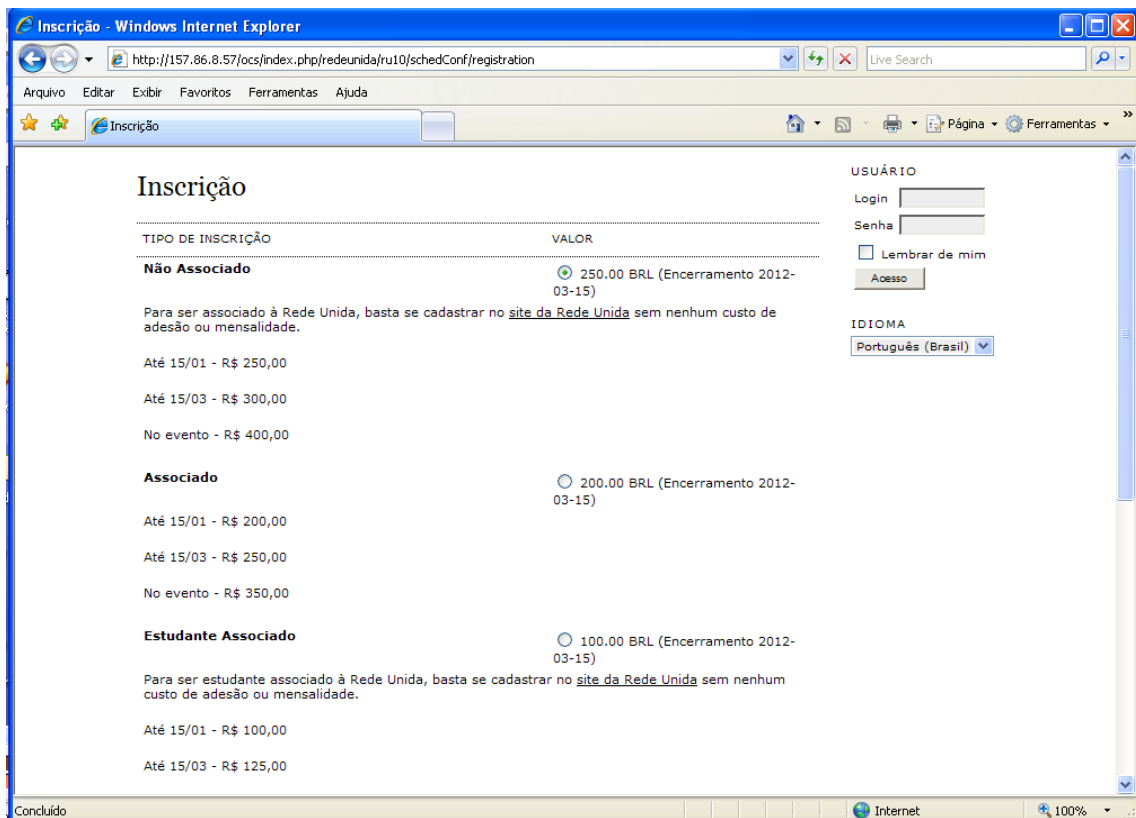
Inscrição - Windows Internet Explorer

http://157.86.8.57/ocs/index.php/redeunida/ru10/schedConf/registration

Live Search

Arquivo Editar Exibir Favoritos Ferramentas Ajuda

Inscrição

Página Ferramentas

Inscrição

| TIPO DE INSCRIÇÃO | VALOR |
|---|---|
| **Não Associado** | 250.00 BRL (Encerramento 2012-03-15) |

Para ser associado à Rede Unida, basta se cadastrar no site da Rede Unida sem nenhum custo de adesão ou mensalidade.

Até 15/01 - R$ 250,00

Até 15/03 - R$ 300,00

No evento - R$ 400,00

**Associado** 200.00 BRL (Encerramento 2012-03-15)

Até 15/01 - R$ 200,00

Até 15/03 - R$ 250,00

No evento - R$ 350,00

**Estudante Associado** 100.00 BRL (Encerramento 2012-03-15)

Para ser estudante associado à Rede Unida, basta se cadastrar no site da Rede Unida sem nenhum custo de adesão ou mensalidade.

Até 15/01 - R$ 100,00

Até 15/03 - R$ 125,00

USUÁRIO

Login

Senha

Lembrar de mim

Acesso

IDIOMA

Português (Brasil)

Concluído

Internet

100%